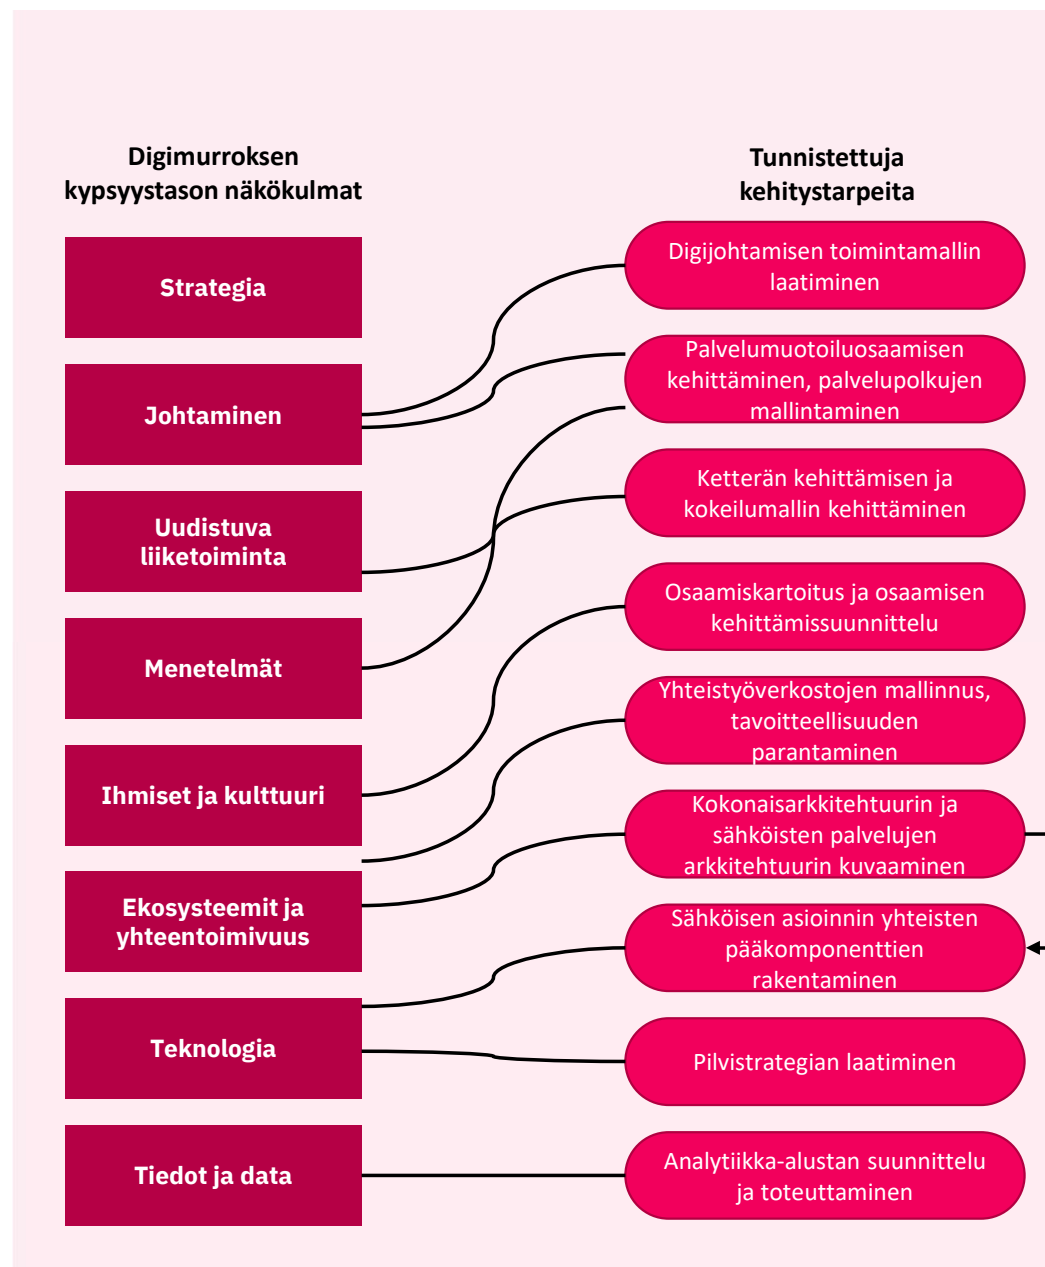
Digimurroksen kypsyystason näkökulmat

Tunnistettuja kehitystarpeita

Strategia

Johtaminen

Uudistuva liiketoiminta

Menetelmät

Ihmiset ja kulttuuri

Ekosysteemit ja yhteentoimivuus

Teknologia

Tiedot ja data

Digijohtamisen toimintamallin laatiminen

Palvelumuotoiluosaamisen kehittäminen, palvelupolkujen mallintaminen

Ketterän kehittämisen ja kokeilumallin kehittäminen

Osaamiskartoitus ja osaamisen kehittämissuunnittelu

Yhteistyöverkostojen mallinnus, tavoitteellisuuden parantaminen

Kokonaisarkkitehtuurin ja sähköisten palvelujen arkkitehtuurin kuvaaminen

Sähköisen asioinnin yhteisten pääkomponenttien rakentaminen

Pilvistrategian laatiminen

Analytiikka-alustan suunnittelu ja toteuttaminen